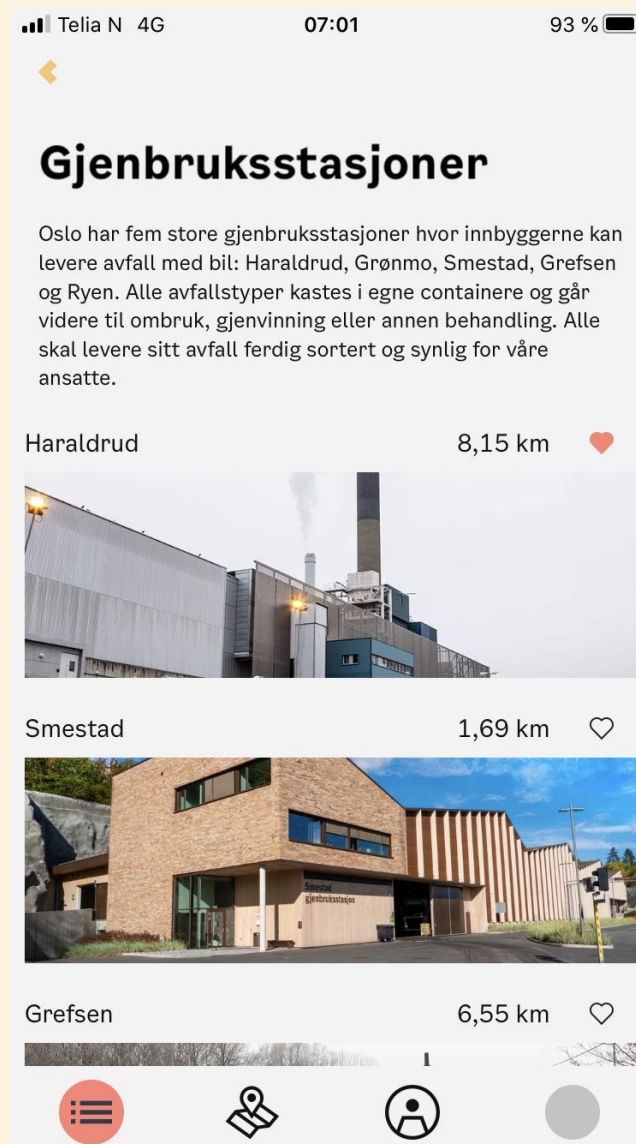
Telia N 4G 07:01 93 %

Gjenbruksstasjoner

Oslo har fem store gjenbruksstasjoner hvor innbyggerne kan levere avfall med bil: Haraldrud, Grønmo, Smestad, Grefsen og Ryen. Alle avfallstyper kastes i egne containere og går videre til ombruk, gjenvinning eller annen behandling. Alle skal levere sitt avfall ferdig sortert og synlig for våre ansatte.

Haraldrud 8,15 km

Smestad 1,69 km

Smestad gjenbruksstasjon

Grefsen 6,55 km